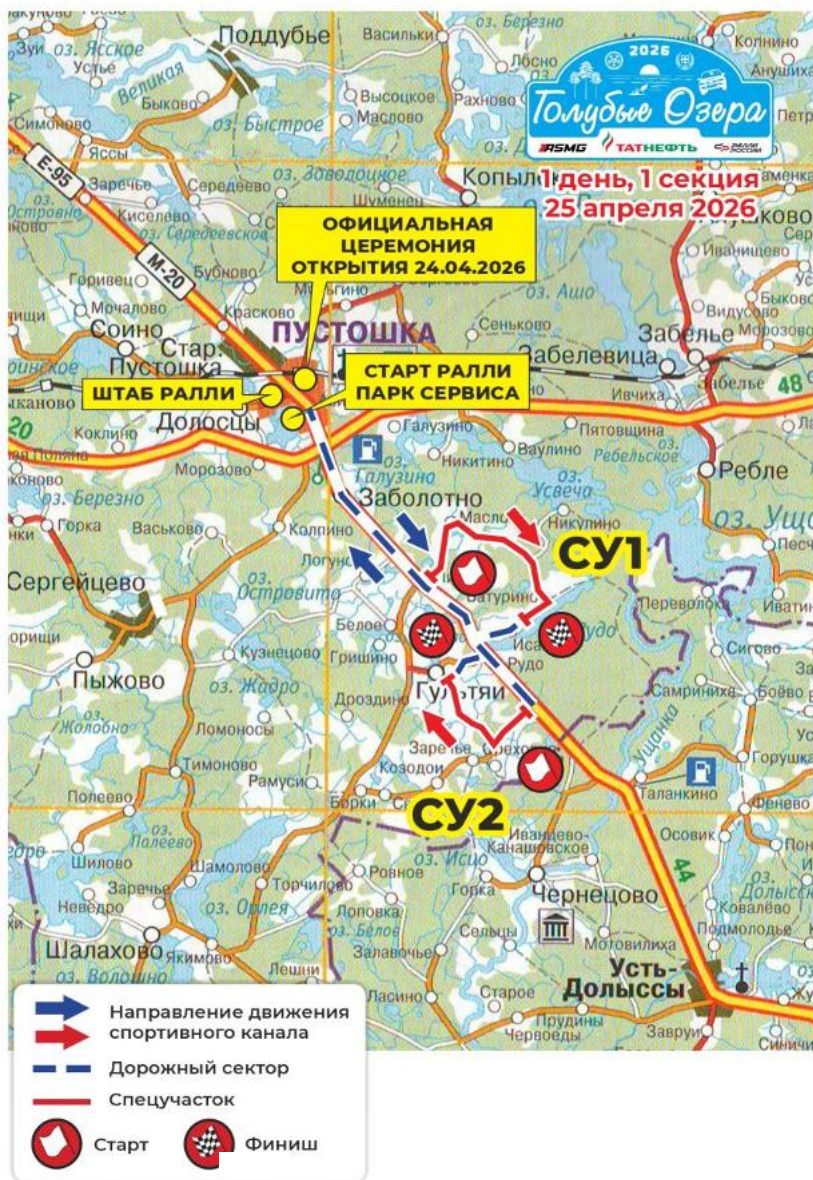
2026
Голубые Озера
RSMG ТАТНЕФТЬ РАЛЛИ РОССИИ
1 день, 1 секция
25 апреля 2026

ОФИЦИАЛЬНАЯ ЦЕРЕМОНИЯ ОТКРЫТИЯ 24.04.2026
ПУСТОШКА
ШТАБ РАЛЛИ
СТАРТ РАЛЛИ ПАРК СЕРВИСА
СУ1
СУ2

Поддубье
Васильки
оз. Березно
Колнино
Зуи
оз. Ясское
Лосно
Анушиха
Устье
Великая
Быково
оз. Быстрое
Высоцкое
Рахново
Масково
Петр
Симоново
Яссы
оз. Заводское
Шуменок
Копыл
E-95
Заречье
Середеево
оз. Островно
Киселево
оз. Середеевское
Ивашково
M-20
Горивец
Бубново
Иванцево
Мочалово
Мягино
оз. Ашо
Быково
Соино
Красково
Сеньково
Забелье
Морозово
Стар. Пустошка
Забелевицы
Видусово
Кладбище
Забелье
48
Ыканово
Долосцы
Ивчиха
20
Коклино
Галузино
Пятовщина
Полянка
Морозово
Никитино
Ваулино
Ребельское
Ребле
Галузино
Заболотно
Усвеча
оз. Березно
Горка
Васьково
Масло
Никулино
оз. Ущо
Колпино
Песч
Сергейцево
Логуны
оз. Островито
Ватурино
Переволок
Иватин
Белое
Исаково
Рудо
Сигово
Кузнецово
Гришино
Рудо
Пыжово
оз. Жадро
Гультяи
Самриниха
Боево
Дроздино
Ущанка
Ломоносы
Зарецье
Сереховка
Тимоново
Козодои
Горушка
оз. Жолобно
Рамусино
Таланкино
Полеево
Борки
Фенево
оз. Полеево
Осовик
Иванцево-Канашовское
Шилово
Шамолово
оз. Исцо
Ровное
44
Заречье
Торчилово
Чернецово
Неведро
оз. Орлея
оз. Долысское
оз. Белое
Горка
Ковалево
Шалахово
Сельцы
Мотовилиха
Подмолодье
оз. Воловно
Якимово
Залаворье
Лешни
Устье-Долыссы
Ласино
Старое
Пудины
Червоведы
Завруги
Синичи

Направление движения спортивного канала
Дорожный сектор
Спецучасток
Старт
Финиш